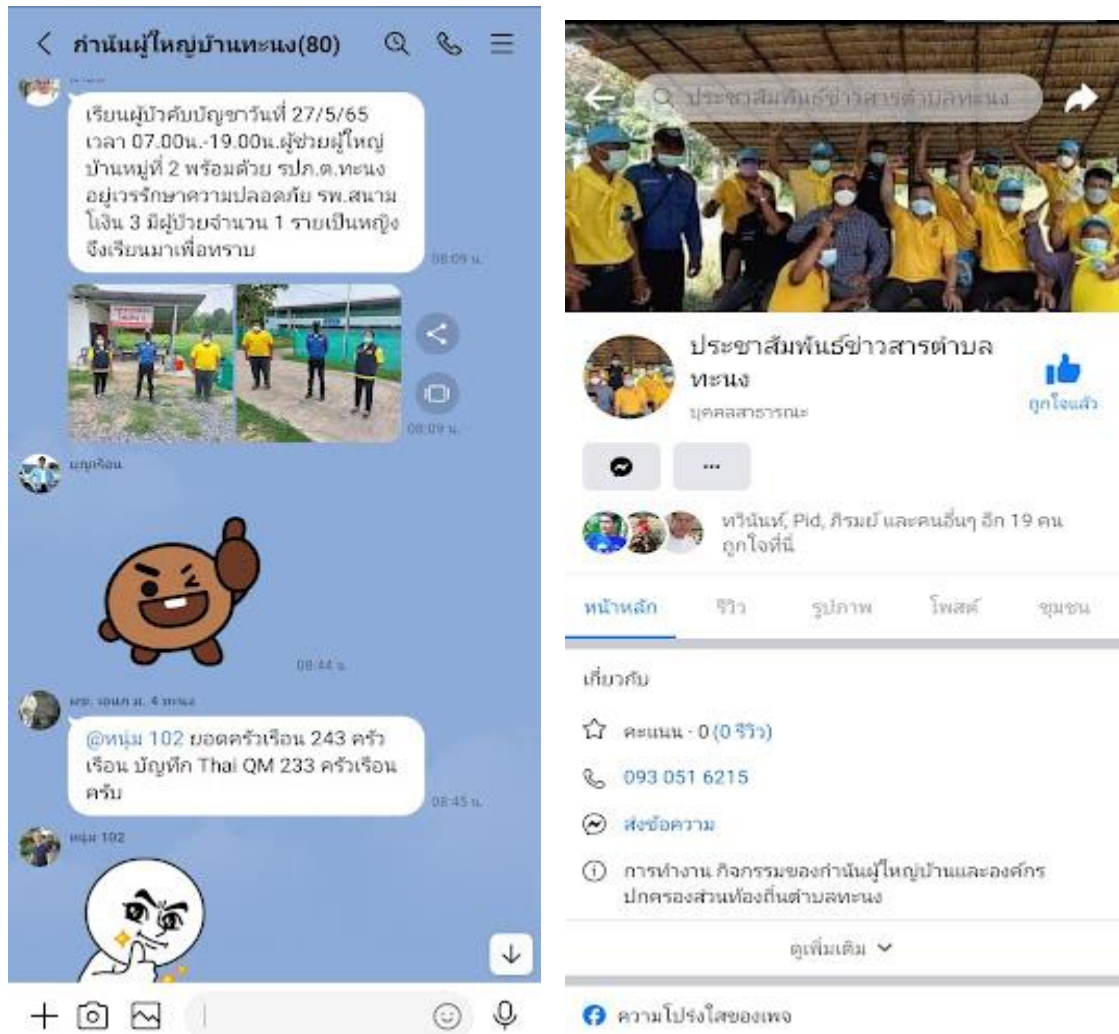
กำนันผู้ใหญ่บ้านทะนง(80)

เรียนผู้บังคับบัญชาวันที่ 27/5/65 เวลา 07.00น.-19.00น.ผู้ช่วยผู้ใหญ่บ้านหมู่ที่ 2 พร้อมด้วย รปภ.ต.ทะนง อยู่เวรรักษาความปลอดภัย รพ.สนามโฮ้ง 3 มีผู้ป่วยจำนวน 1 รายเป็นหญิง จึงเรียนมาเพื่อทราบ

08:09 น.

08:09 น.

บุญเรือน

08:44 น.

ผช. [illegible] ม. 4 ทะนง

@หนุ่ม 102 ยอดครัวเรือน 243 ครัวเรือน บัญทึก Thai QM 233 ครัวเรือนครับ

08:45 น.

หนุ่ม 102

ประชาสัมพันธ์ข่าวสารตำบลทะนง

ประชาสัมพันธ์ข่าวสารตำบลทะนง
บุคคลสาธารณะ

ถูกใจแล้ว

...

ทวินันท์, Pid, ภิรมย์ และคนอื่นๆ อีก 19 คน ถูกใจที่นี่

หน้าหลัก
รีวิว
รูปภาพ
โพสต์
ชุมชน

เกี่ยวกับ

คะแนน · 0 (0 รีวิว)

093 051 6215

ส่งข้อความ

การทำงาน กิจกรรมของกำนันผู้ใหญ่บ้านและองค์กรปกครองส่วนท้องถิ่นตำบลทะนง

ดูเพิ่มเติม

ความโปร่งใสของเพจ